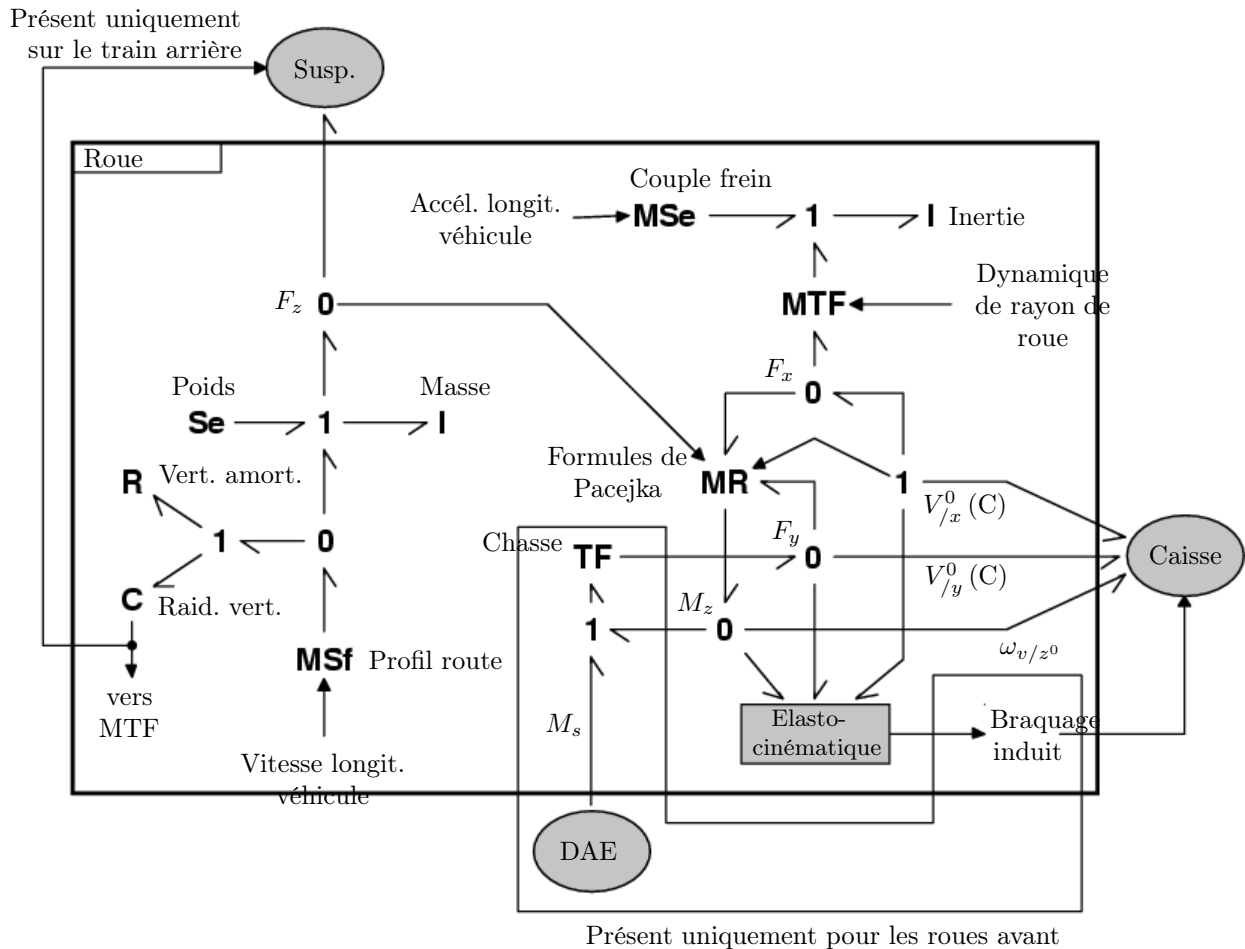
Présent uniquement sur le train arrière

Susp.

Roue

Couple frein

Accél. longit. véhicule

MSe

1

I Inertie

Dynamique de rayon de roue

MTF

$F_z$ 0

$F_x$

0

Poids

Masse

Se

1

I

Formules de Pacejka

MR

1

R Vert. amort.

$V^0_{/x}$ (C)

1

0

$F_y$

Chasse

TF

0

Caisse

$V^0_{/y}$ (C)

C Raid. vert.

$M_z$

1

0

$\omega_{v/z^0}$

MSf Profil route

vers MTF

$M_s$

Elasto-cinématique

Braquage induit

Vitesse longit. véhicule

DAE

Présent uniquement pour les roues avant